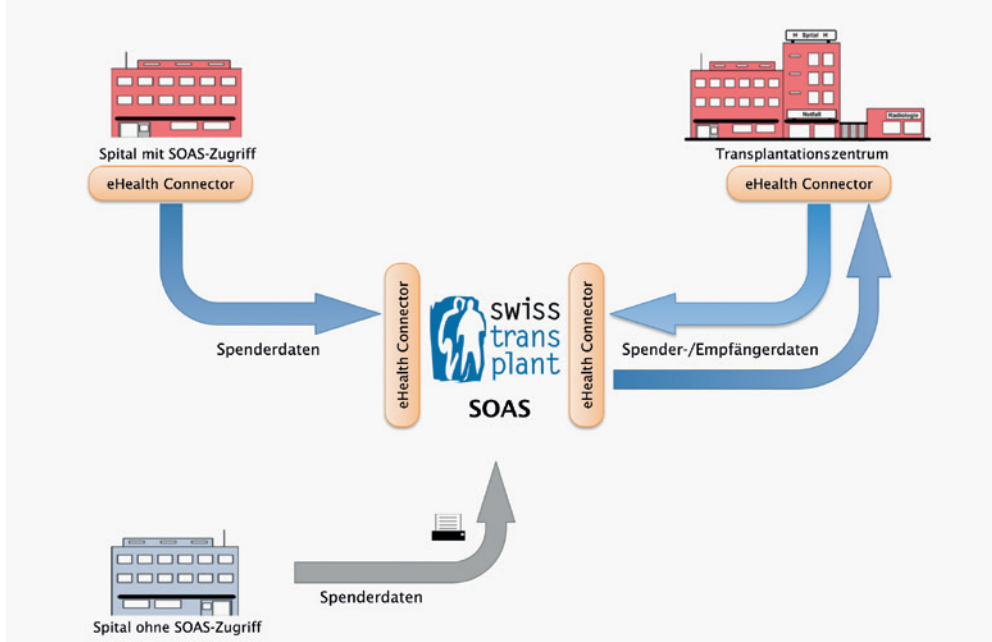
Spital mit SOAS-Zugriff

eHealth Connector

H Spital H

Notfall

Radiologie

Transplantationszentrum

eHealth Connector

eHealth Connector

swiss trans plant

SOAS

eHealth Connector

Spenderdaten

Spender-/Empfängerdaten

Spenderdaten

Spital ohne SOAS-Zugriff